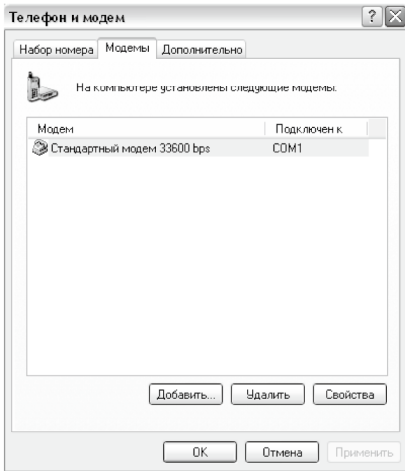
Телефон и модем

? X

Набор номера | Модемы | Дополнительно

На компьютере установлены следующие модемы.

| Модем | Подключен к |
|---|---|
| Стандартный модем 33600 bps | COM1 |

Добавить... | Удалить | Свойства

OK | Отмена | Применить